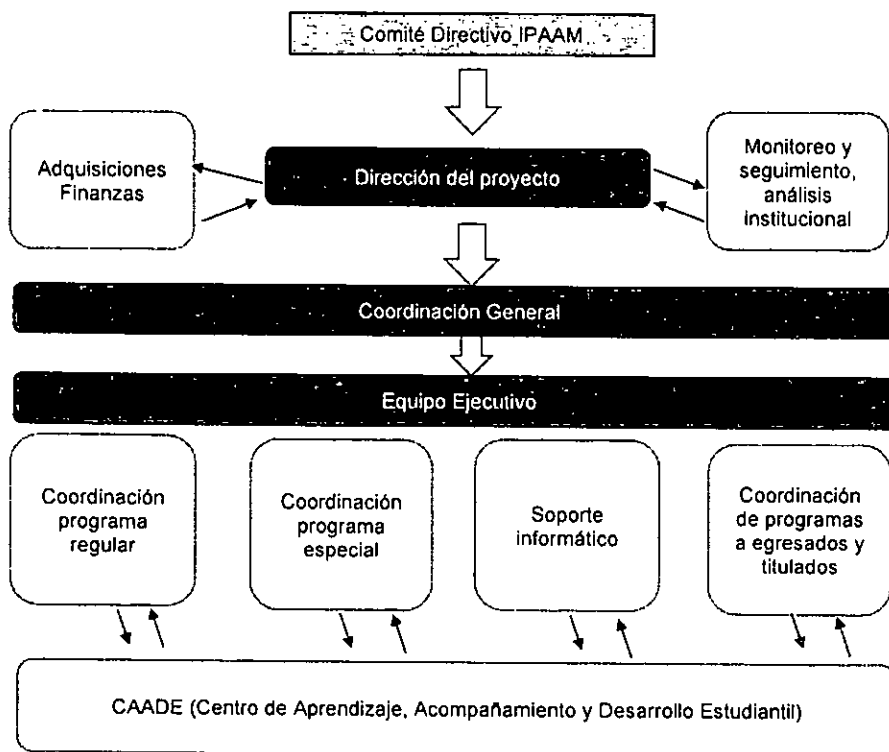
Comité Directivo IPAAM

Adquisiciones Finanzas

Dirección del proyecto

Monitoreo y seguimiento, análisis institucional

Coordinación General

Equipo Ejecutivo

Coordinación programa regular

Coordinación programa especial

Soporte informático

Coordinación de programas a egresados y titulados

CAADE (Centro de Aprendizaje, Acompañamiento y Desarrollo Estudiantil)